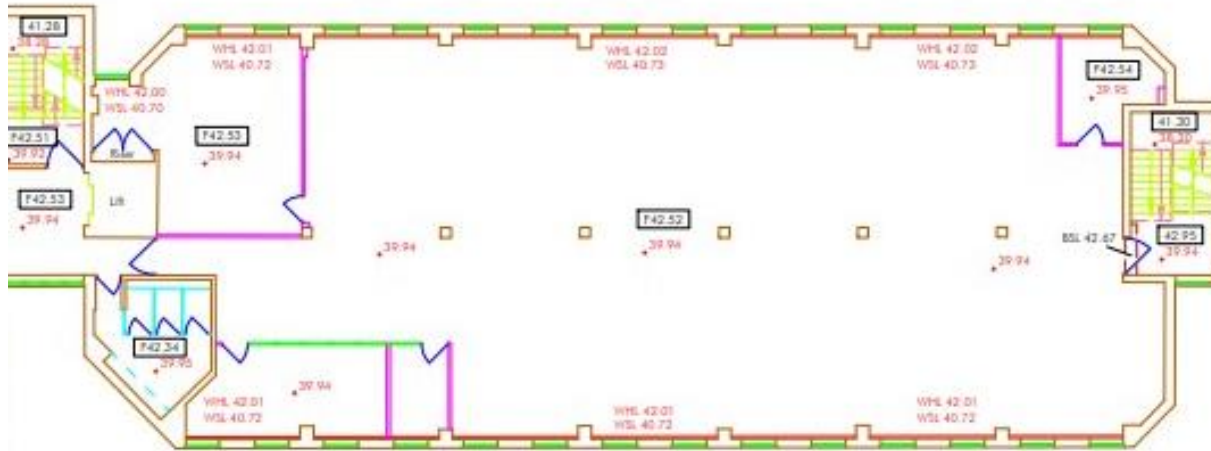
41.28
39.20

WHL 42.00
WSL 40.70

F42.51
39.93

F42.53
39.94

Lift

WHL 42.01
WSL 40.72

F42.53
39.94

WHL 42.02
WSL 40.73

WHL 42.02
WSL 40.73

F42.54
39.95

41.30
38.30

F42.52
39.94

39.94

39.94

BSL 42.67

42.95
39.94

F42.34
39.95

39.94

WHL 42.01
WSL 40.72

WHL 42.01
WSL 40.73

WHL 42.01
WSL 40.72